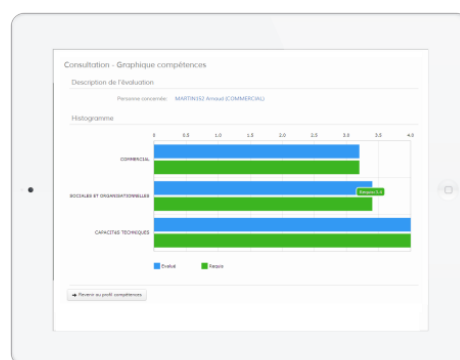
Consultation - Graphique compétences

Description de l'évaluation

Personne concernée : MARTIN152 Arnaud (COMMERCIAL)

Histogramme

| | 0 | 0.5 | 1.0 | 1.5 | 2.0 | 2.5 | 3.0 | 3.5 | 4.0 |
|---|---|---|---|---|---|---|---|---|---|

COMMERCIAL

SOCIALES ET ORGANISATIONNELLES

Requis 3.3

CAPACITÉS TECHNIQUES

Evalué
Requis

Revenir au profil compétences